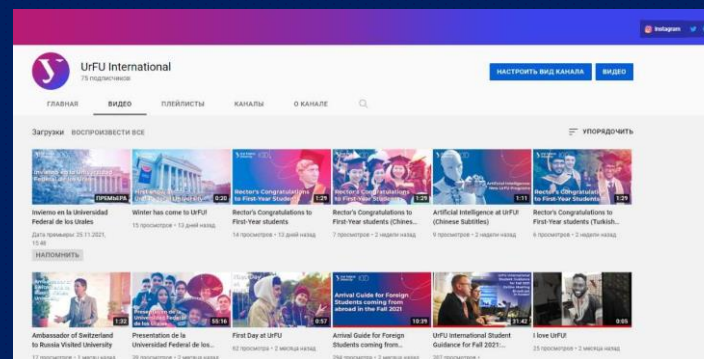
Instagram

UrFU International
79 подписчиков

НАСТРОИТЬ ВИД КАНАЛА
ВИДЕО

ГЛАВНАЯ
ВИДЕО
ПЛЕЙЛИСТЫ
КАНАЛЫ
О КАНАЛЕ

Загрузки ВОСПРОИЗВЕСТИ ВСЕ
УПОРЯДОЧИТЬ

Invierno en la Universidad Federal de los Urales
ПРЕМЬЕРА
Invierno en la Universidad Federal de los Urales
Дата премьеры: 20.11.2021, 13:48
НАПОМНИТЬ

0:20
Winter has come to UrFU!
15 просмотров • 13 дней назад

Rector's Congratulations to First-Year Students
1:29
Rector's Congratulations to First-Year students
14 просмотров • 13 дней назад

1:29
Rector's Congratulations to First-Year students (Chines...
7 просмотров • 2 недели назад

Artificial Intelligence
1:11
Artificial Intelligence at UrFU! (Chinese Subtitles)
9 просмотров • 2 недели назад

1:29
Rector's Congratulations to First-Year students (Turkish...
6 просмотров • 2 недели назад

1:32
Ambassador of Switzerland to Russia Visited University
17 просмотров • 2 месяца назад

55:16
Presentation de la Universidad Federal de los Urales
Presentation de la Universidad Federal de los...
26 просмотров • 2 месяца назад

0:57
First Day at UrFU
62 просмотра • 2 месяца назад

Arrival Guide for Foreign Students coming from abroad in the Fall 2021
10:39
Arrival Guide for Foreign Students coming from...
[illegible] просмотров • 2 месяца назад

UrFU International Student Guidance for Fall 2021
51:42
UrFU International Student Guidance for Fall 2021:...
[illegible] просмотров •

0:05
I love UrFU!
25 просмотров • 2 месяца назад